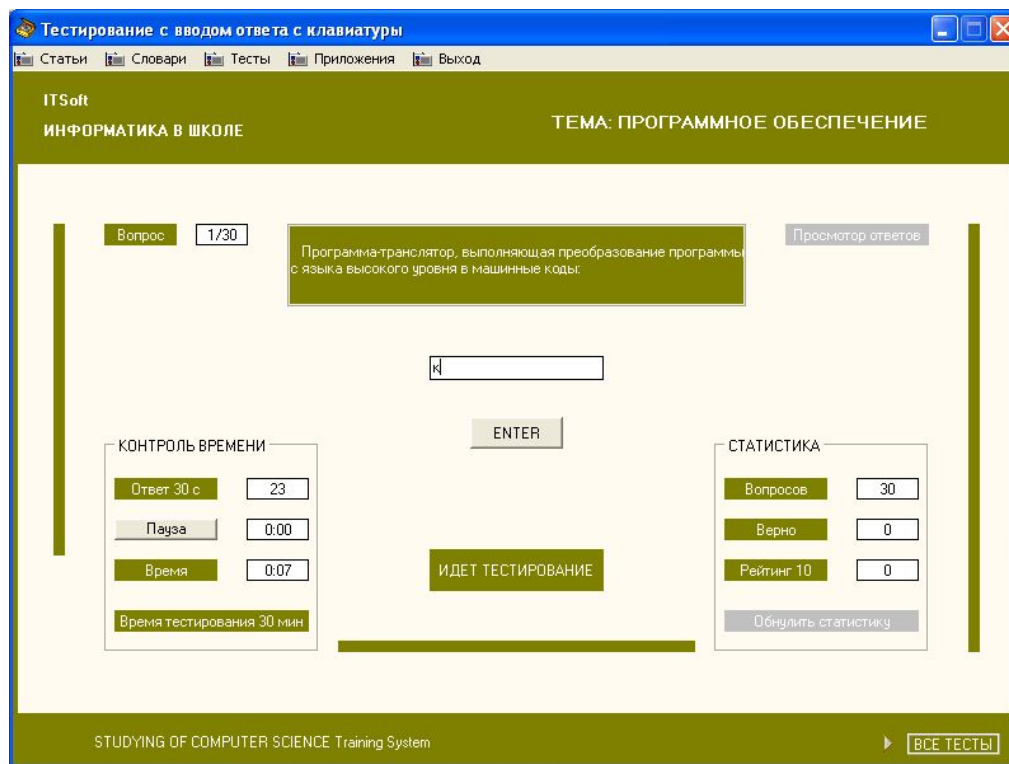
Тестирование с вводом ответа с клавиатуры

Статьи Словари Тесты Приложения Выход

ITSoft
ИНФОРМАТИКА В ШКОЛЕ

ТЕМА: ПРОГРАММНОЕ ОБЕСПЕЧЕНИЕ

Вопрос 1/30

Программа-транслятор, выполняющая преобразование программы с языка высокого уровня в машинные коды:

Просмотор ответов

к

ENTER

КОНТРОЛЬ ВРЕМЕНИ
Ответ 30 с 23
Пауза 0:00
Время 0:07
Время тестирования 30 мин

ИДЕТ ТЕСТИРОВАНИЕ

СТАТИСТИКА
Вопросов 30
Верно 0
Рейтинг 10 0
Обнулить статистику

STUDYING OF COMPUTER SCIENCE Training System

ВСЕ ТЕСТЫ